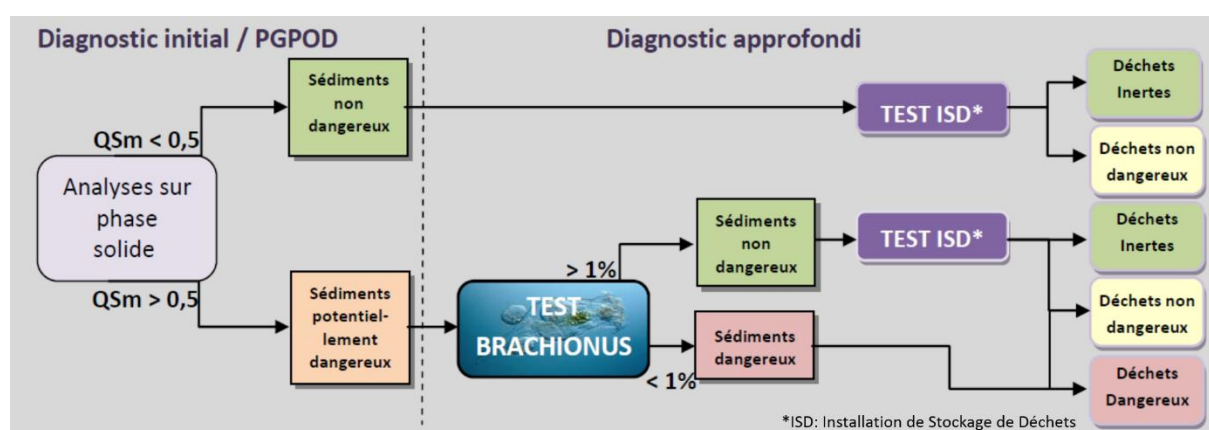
Diagnostic initial / PGPOD

Diagnostic approfondi

QSm < 0,5

Analyses sur phase solide

QSm > 0,5

Sédiments non dangereux

Sédiments potentiellement dangereux

TEST ISD*

Déchets Inertes

Déchets non dangereux

> 1%

Sédiments non dangereux

TEST ISD*

Déchets Inertes

Déchets non dangereux

TEST BRACHIONUS

< 1%

Sédiments dangereux

Déchets Dangereux

*ISD: Installation de Stockage de Déchets